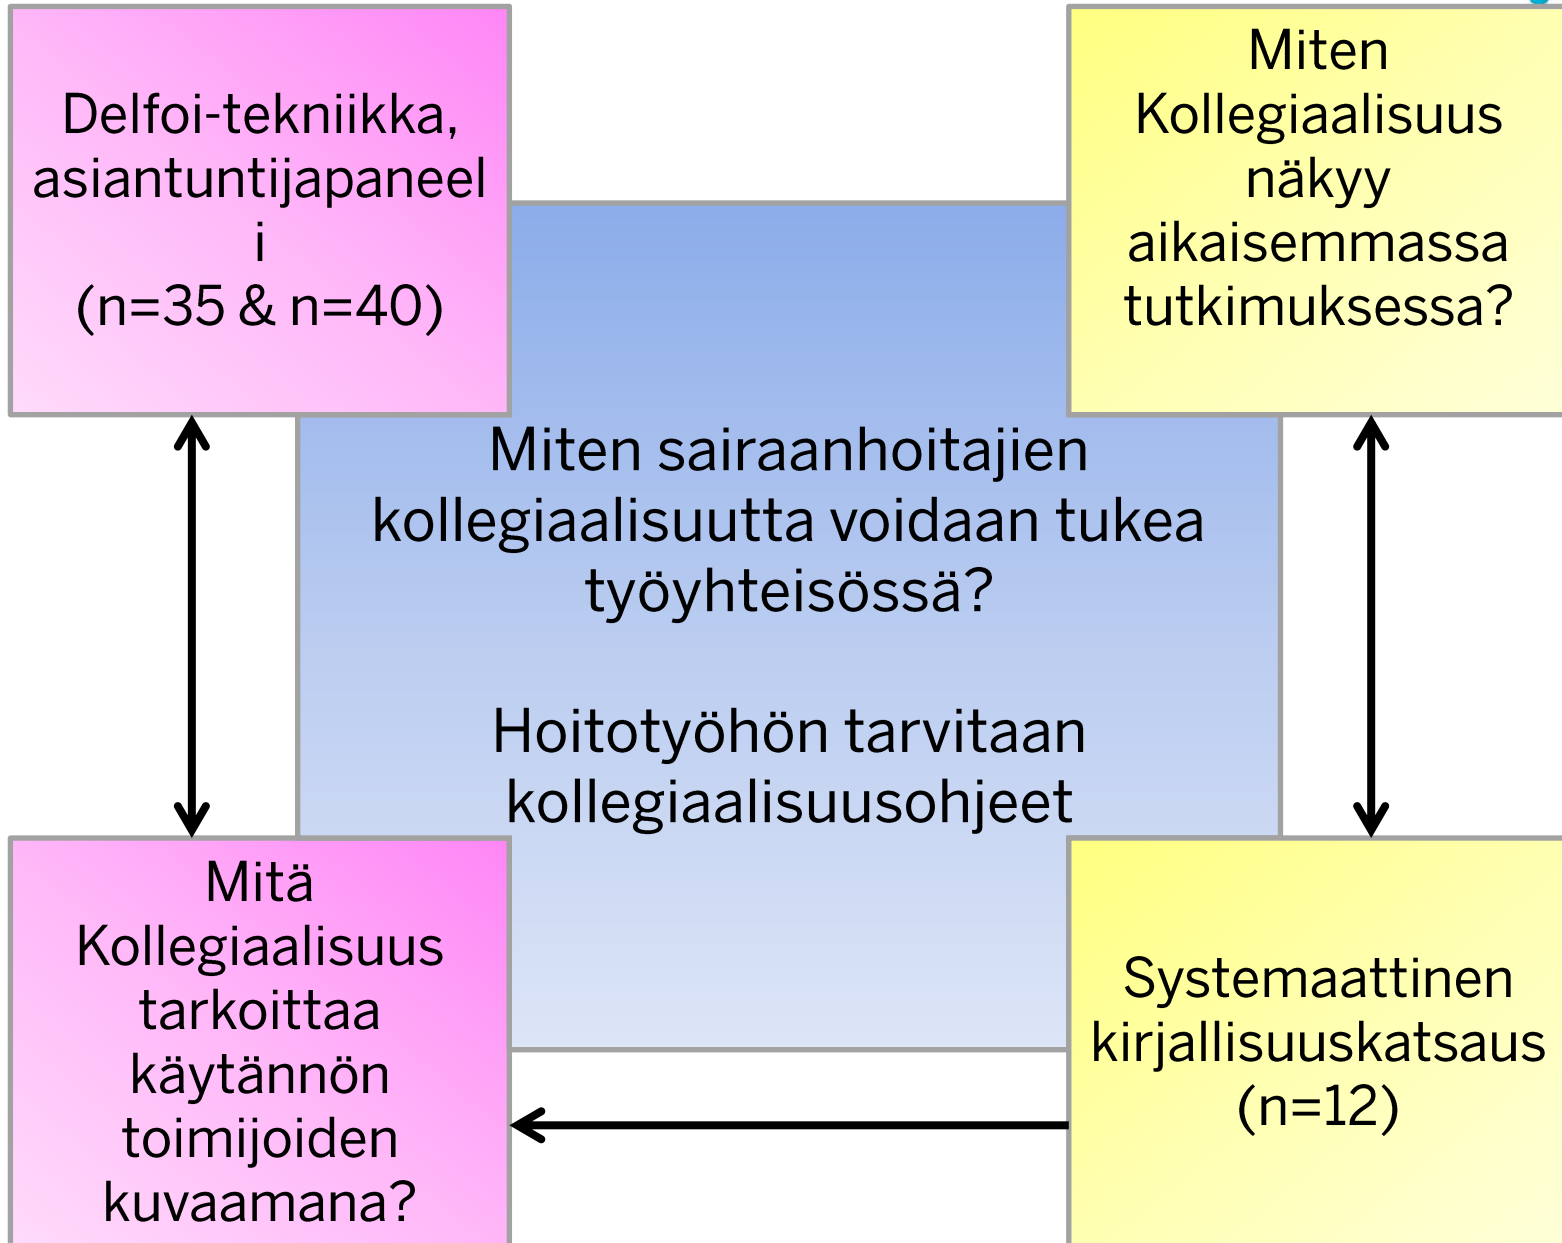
Delfoi-tekniikka, asiantuntijapaneeli
(n=35 & n=40)

Miten Kollegiaalisuus näkyy aikaisemmassa tutkimuksessa?

Miten sairaanhoitajien kollegiaalisuutta voidaan tukea työyhteisössä?

Hoitotyöhön tarvitaan kollegiaalisuusohjeet

Mitä Kollegiaalisuus tarkoittaa käytännön toimijoiden kuvaamana?

Systemaattinen kirjallisuuskatsaus (n=12)